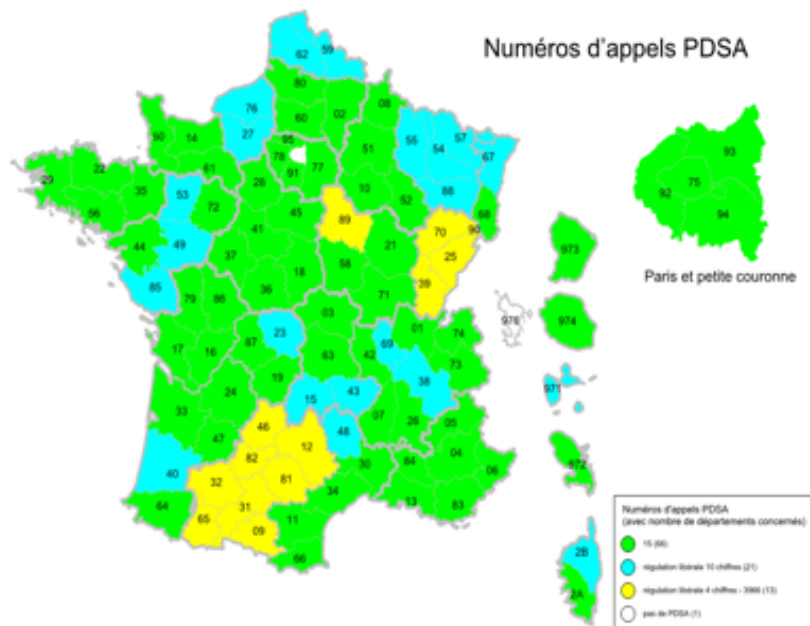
Numéros d'appels PDSA

62 59 80 76 27 60 02 08 50 14 95 78 91 77 51 55 54 57 67 29 22 35 61 28 10 53 72 45 89 52 88 56 68 44 49 41 21 70 90 37 18 58 25 85 79 86 36 71 39 03 01 74 23 69 17 16 87 63 42 73 19 38 24 15 43 33 46 48 07 26 05 12 82 81 04 40 30 84 06 32 34 13 83 64 65 31 09 11 66

93 75 92 94

Paris et petite couronne

973 976 974 971 972 2B 2A

Numéros d'appels PDSA
(avec nombre de départements concernés)

15 (66)

régulation libérale 10 chiffres (21)

régulation libérale 4 chiffres - 3966 (13)

pas de PDSA (1)